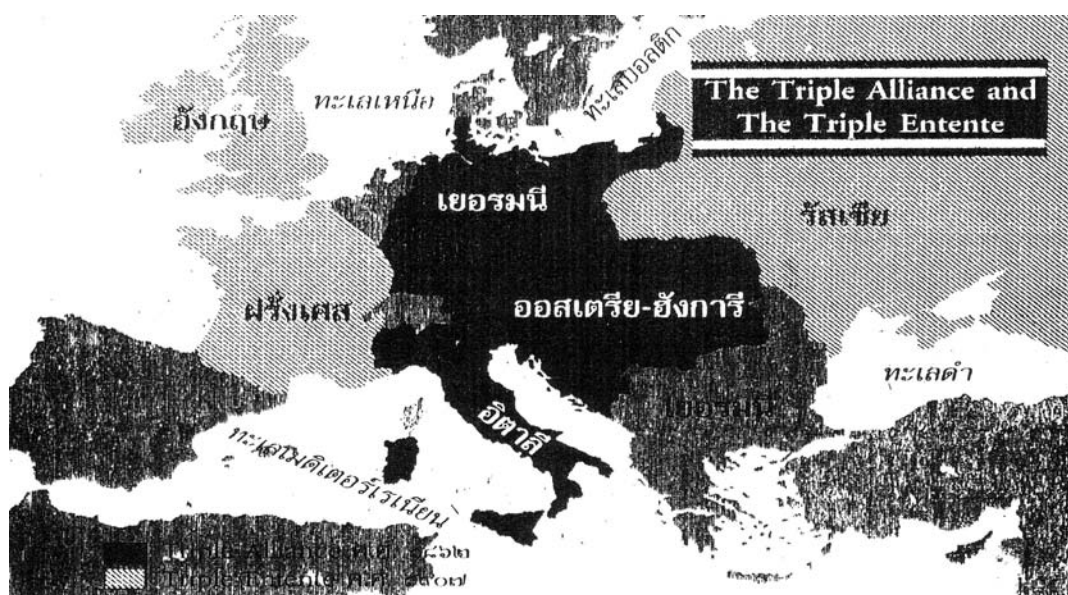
The Triple Alliance and The Triple Entente

อังกฤษ

ทะเลเหนือ

ทะเลบอลติก

เยอรมนี

รัสเซีย

ฝรั่งเศส

ออสเตรีย-ฮังการี

ทะเลดำ

อิตาลี

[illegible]

ทะเลเมดิเตอร์เรเนียน

Triple Alliance ค.ศ. ๑๘๖๒

Triple Entente ค.ศ. ๑๙๐๗